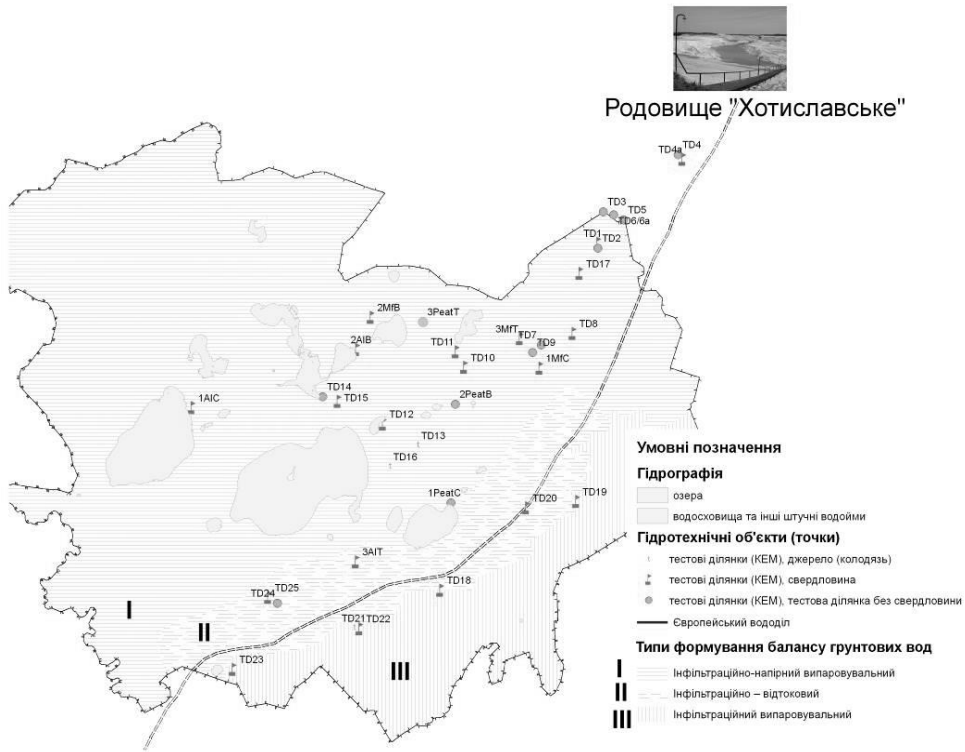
Родовище "Хотиславське"

TD4a TD4
TD3 TD5 TD6/6a
TD1 TD2
TD17
2MfB 3PeatT
3MfT TD7 TD8
2AIB TD11 TD9
TD10 1MfC
TD14 TD15 2PeatB
1AIC
TD12
TD13
TD16
1PeatC
TD20 TD19
3AIT
TD24 TD25 TD18
TD21 TD22
TD23
I
II
III

Умовні позначення
Гідрографія
озера
водосховища та інші штучні водойми
Гідротехнічні об'єкти (точки)
тестові ділянки (КЕМ), джерело (колодязь)
тестові ділянки (КЕМ), свердловина
тестові ділянки (КЕМ), тестова ділянка без свердловини
Європейський вододіл
Типи формування балансу грунтових вод
I Інфільтраційно-напірний випаровувальний
II Інфільтраційно – відтоковий
III Інфільтраційний випаровувальний